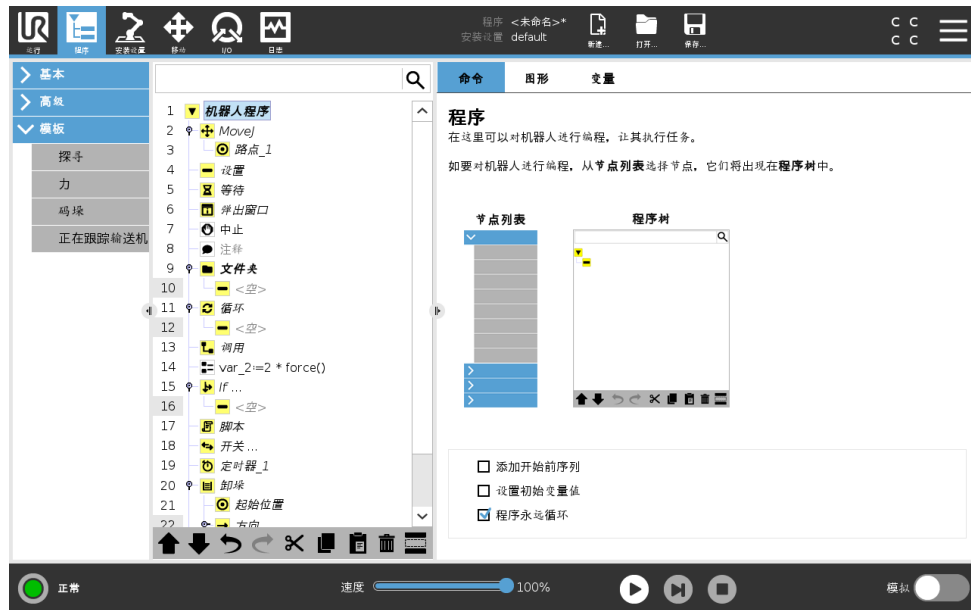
运行 编程 安装设置 移动 I/O 日志

程序 <未命名>*
安装设置 default

新建... 打开... 保存...

C C
C C

基本
高级
模板
探寻
力
码垛
正在跟踪输送机

1 机器人程序
2 MoveJ
3 路点_1
4 设置
5 等待
6 弹出窗口
7 中止
8 注释
9 文件夹
10 <空>
11 循环
12 <空>
13 调用
14 var_2:=2 * force()
15 If ...
16 <空>
17 脚本
18 开关 ...
19 定时器_1
20 卸垛
21 起始位置
22 方向

命令 图形 变量

程序

在这里可以对机器人进行编程，让其执行任务。

如要对机器人进行编程，从节点列表选择节点，它们将出现在程序树中。

节点列表

程序树

添加开始前序列

设置初始变量值

程序永远循环

正常

速度 100%

模拟